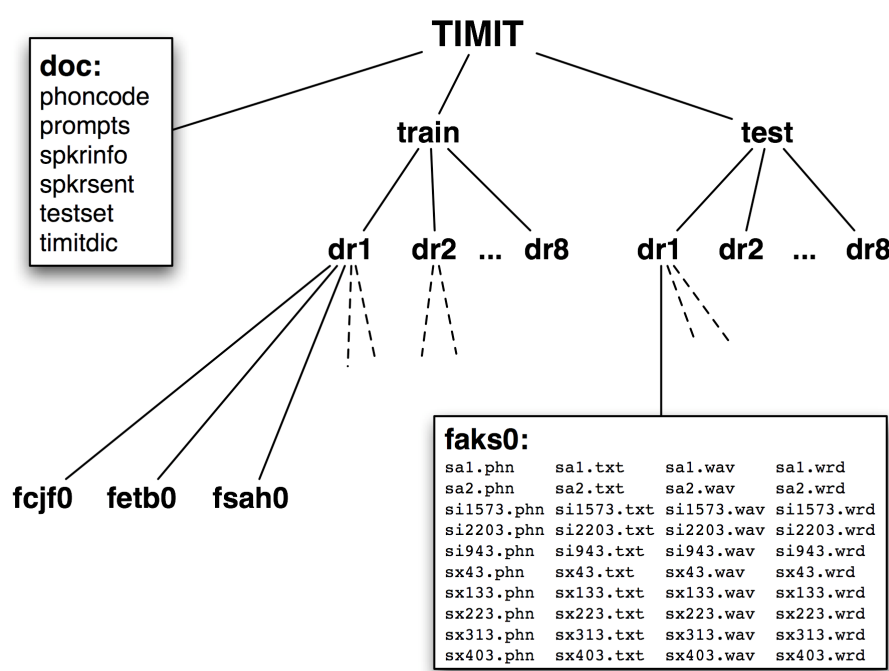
TIMIT

doc:
phoncode
prompts
spkrinfo
spkrsent
testset
timitdic

train

test

dr1 dr2 ... dr8

dr1 dr2 ... dr8

fcjf0 fetb0 fsah0

faks0:

| | | | |
|---|---|---|---|
| sa1.phn | sa1.txt | sa1.wav | sa1.wrd |
| sa2.phn | sa2.txt | sa2.wav | sa2.wrd |
| si1573.phn | si1573.txt | si1573.wav | si1573.wrd |
| si2203.phn | si2203.txt | si2203.wav | si2203.wrd |
| si943.phn | si943.txt | si943.wav | si943.wrd |
| sx43.phn | sx43.txt | sx43.wav | sx43.wrd |
| sx133.phn | sx133.txt | sx133.wav | sx133.wrd |
| sx223.phn | sx223.txt | sx223.wav | sx223.wrd |
| sx313.phn | sx313.txt | sx313.wav | sx313.wrd |
| sx403.phn | sx403.txt | sx403.wav | sx403.wrd |